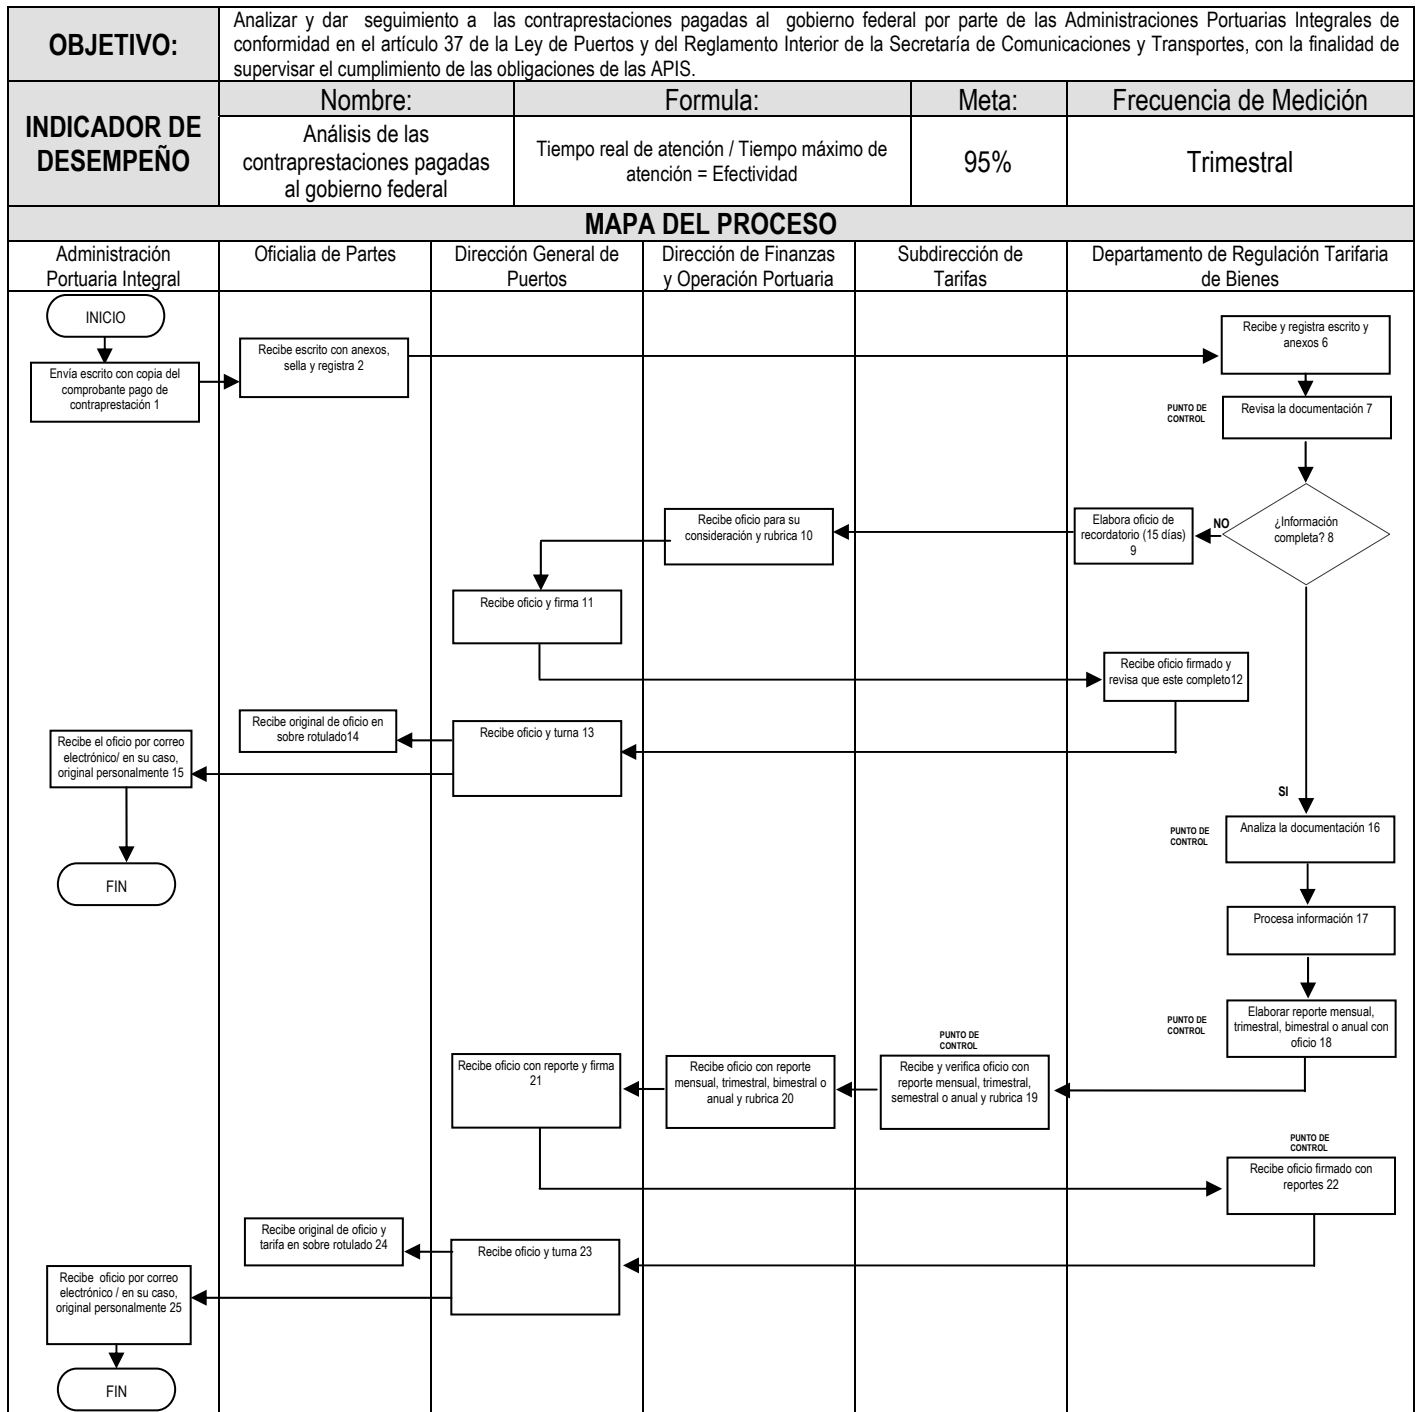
OBJETIVO: Analizar y dar seguimiento a las contraprestaciones pagadas al gobierno federal por parte de las Administraciones Portuarias Integrales de conformidad en el artículo 37 de la Ley de Puertos y del Reglamento Interior de la Secretaría de Comunicaciones y Transportes, con la finalidad de supervisar el cumplimiento de las obligaciones de las APIS.

| INDICADOR DE DESEMPEÑO | Nombre: | Formula: | Meta: | Frecuencia de Medición |
|---|---|---|---|---|
| | Análisis de las contraprestaciones pagadas al gobierno federal | Tiempo real de atención / Tiempo máximo de atención = Efectividad | 95% | Trimestral |

MAPA DEL PROCESO

Administración Portuaria Integral | Oficialia de Partes | Dirección General de Puertos | Dirección de Finanzas y Operación Portuaria | Subdirección de Tarifas | Departamento de Regulación Tarifaria de Bienes

INICIO

Envía escrito con copia del comprobante pago de contraprestación 1

Recibe escrito con anexos, sella y registra 2

Recibe y registra escrito y anexos 6

PUNTO DE CONTROL

Revisa la documentación 7

¿Información completa? 8

NO

Elabora oficio de recordatorio (15 días) 9

Recibe oficio para su consideración y rubrica 10

Recibe oficio y firma 11

Recibe oficio firmado y revisa que este completo12

Recibe oficio y turna 13

Recibe original de oficio en sobre rotulado14

Recibe el oficio por correo electrónico/ en su caso, original personalmente 15

FIN

SI

PUNTO DE CONTROL

Analiza la documentación 16

Procesa información 17

PUNTO DE CONTROL

Elaborar reporte mensual, trimestral, bimestral o anual con oficio 18

PUNTO DE CONTROL

Recibe y verifica oficio con reporte mensual, trimestral, semestral o anual y rubrica 19

Recibe oficio con reporte mensual, trimestral, bimestral o anual y rubrica 20

Recibe oficio con reporte y firma 21

PUNTO DE CONTROL

Recibe oficio firmado con reportes 22

Recibe oficio y turna 23

Recibe original de oficio y tarifa en sobre rotulado 24

Recibe oficio por correo electrónico / en su caso, original personalmente 25

FIN